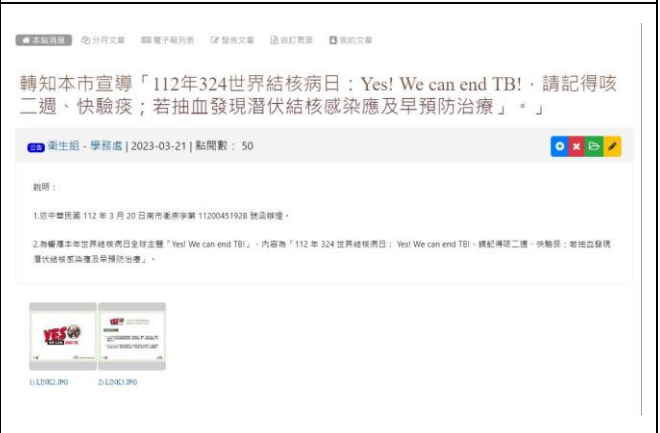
本站消息 分月文章 電子報列表 發佈文章 自訂頁面 我的文章

轉知本市宣導「112年324世界結核病日：Yes! We can end TB!，請記得咳二週、快驗痰；若抽血發現潛伏結核感染應及早預防治療」。」

公告 衛生組 - 學務處 | 2023-03-21 | 點閱數： 50

說明：

1.依中華民國 112 年 3 月 20 日南市衛疾字第 1120045192B 號函辦理。

2.為響應本年世界結核病日全球主題「Yes! We can end TB!」，內容為「112 年 324 世界結核病日：Yes! We can end TB!，請記得咳二週、快驗痰；若抽血發現潛伏結核感染應及早預防治療」。

YES

1) LINK2.JPG 2) LINK3.JPG